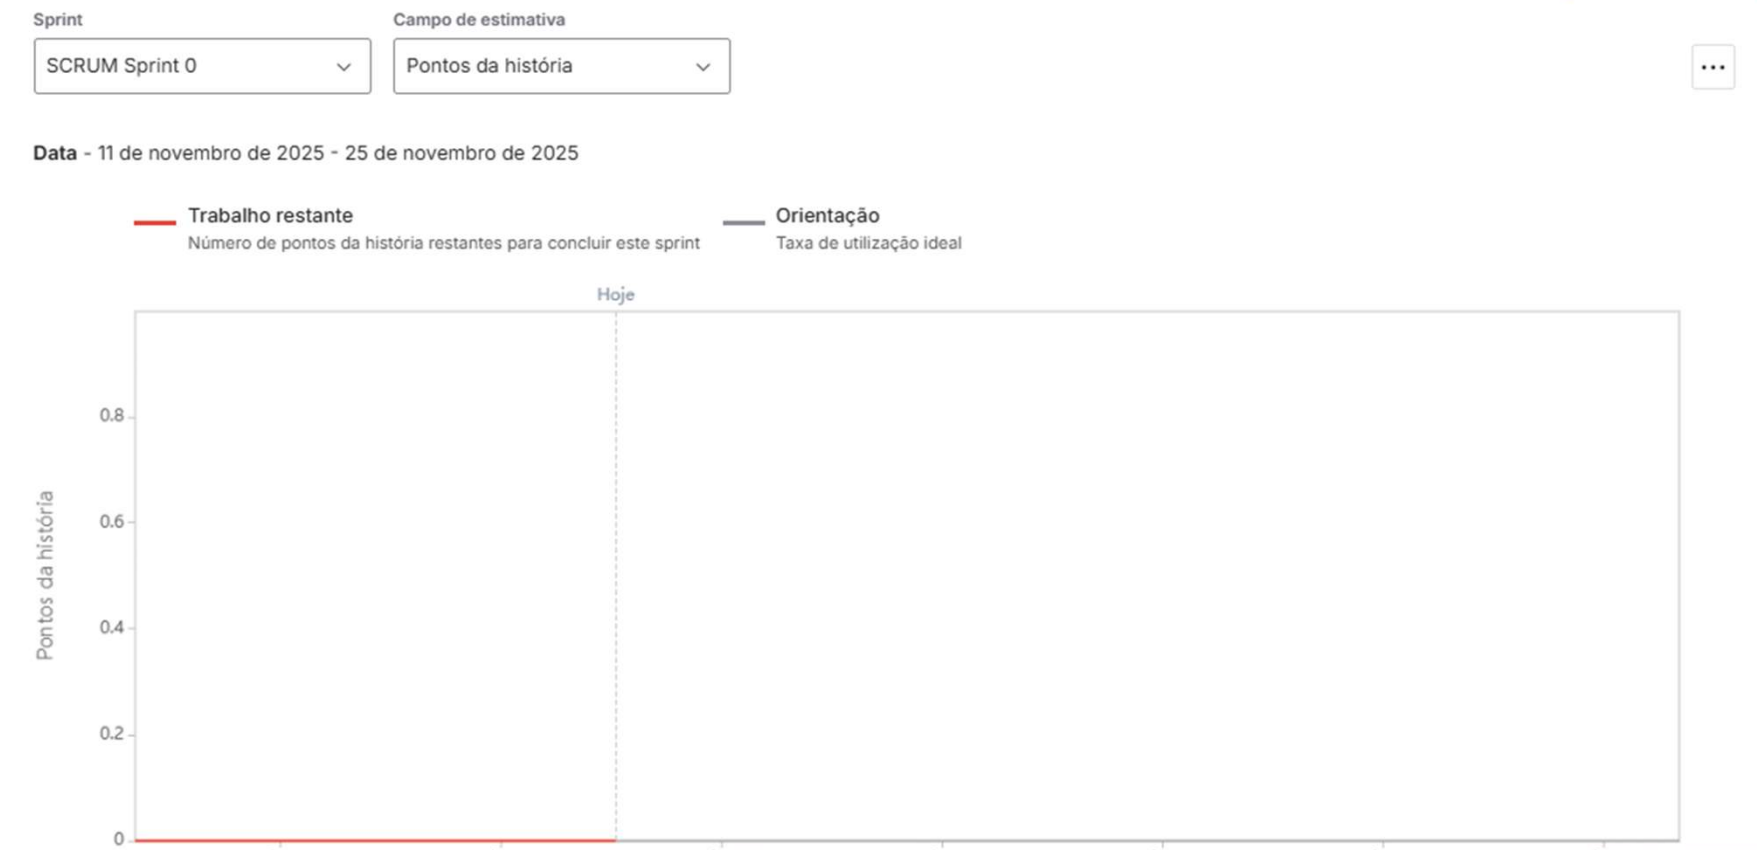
Sprint
SCRUM Sprint 0

Campo de estimativa
Pontos da história

...

Data - 11 de novembro de 2025 - 25 de novembro de 2025

Trabalho restante
Número de pontos da história restantes para concluir este sprint

Orientação
Taxa de utilização ideal

Hoje

Pontos da história

0.8
0.6
0.4
0.2
0